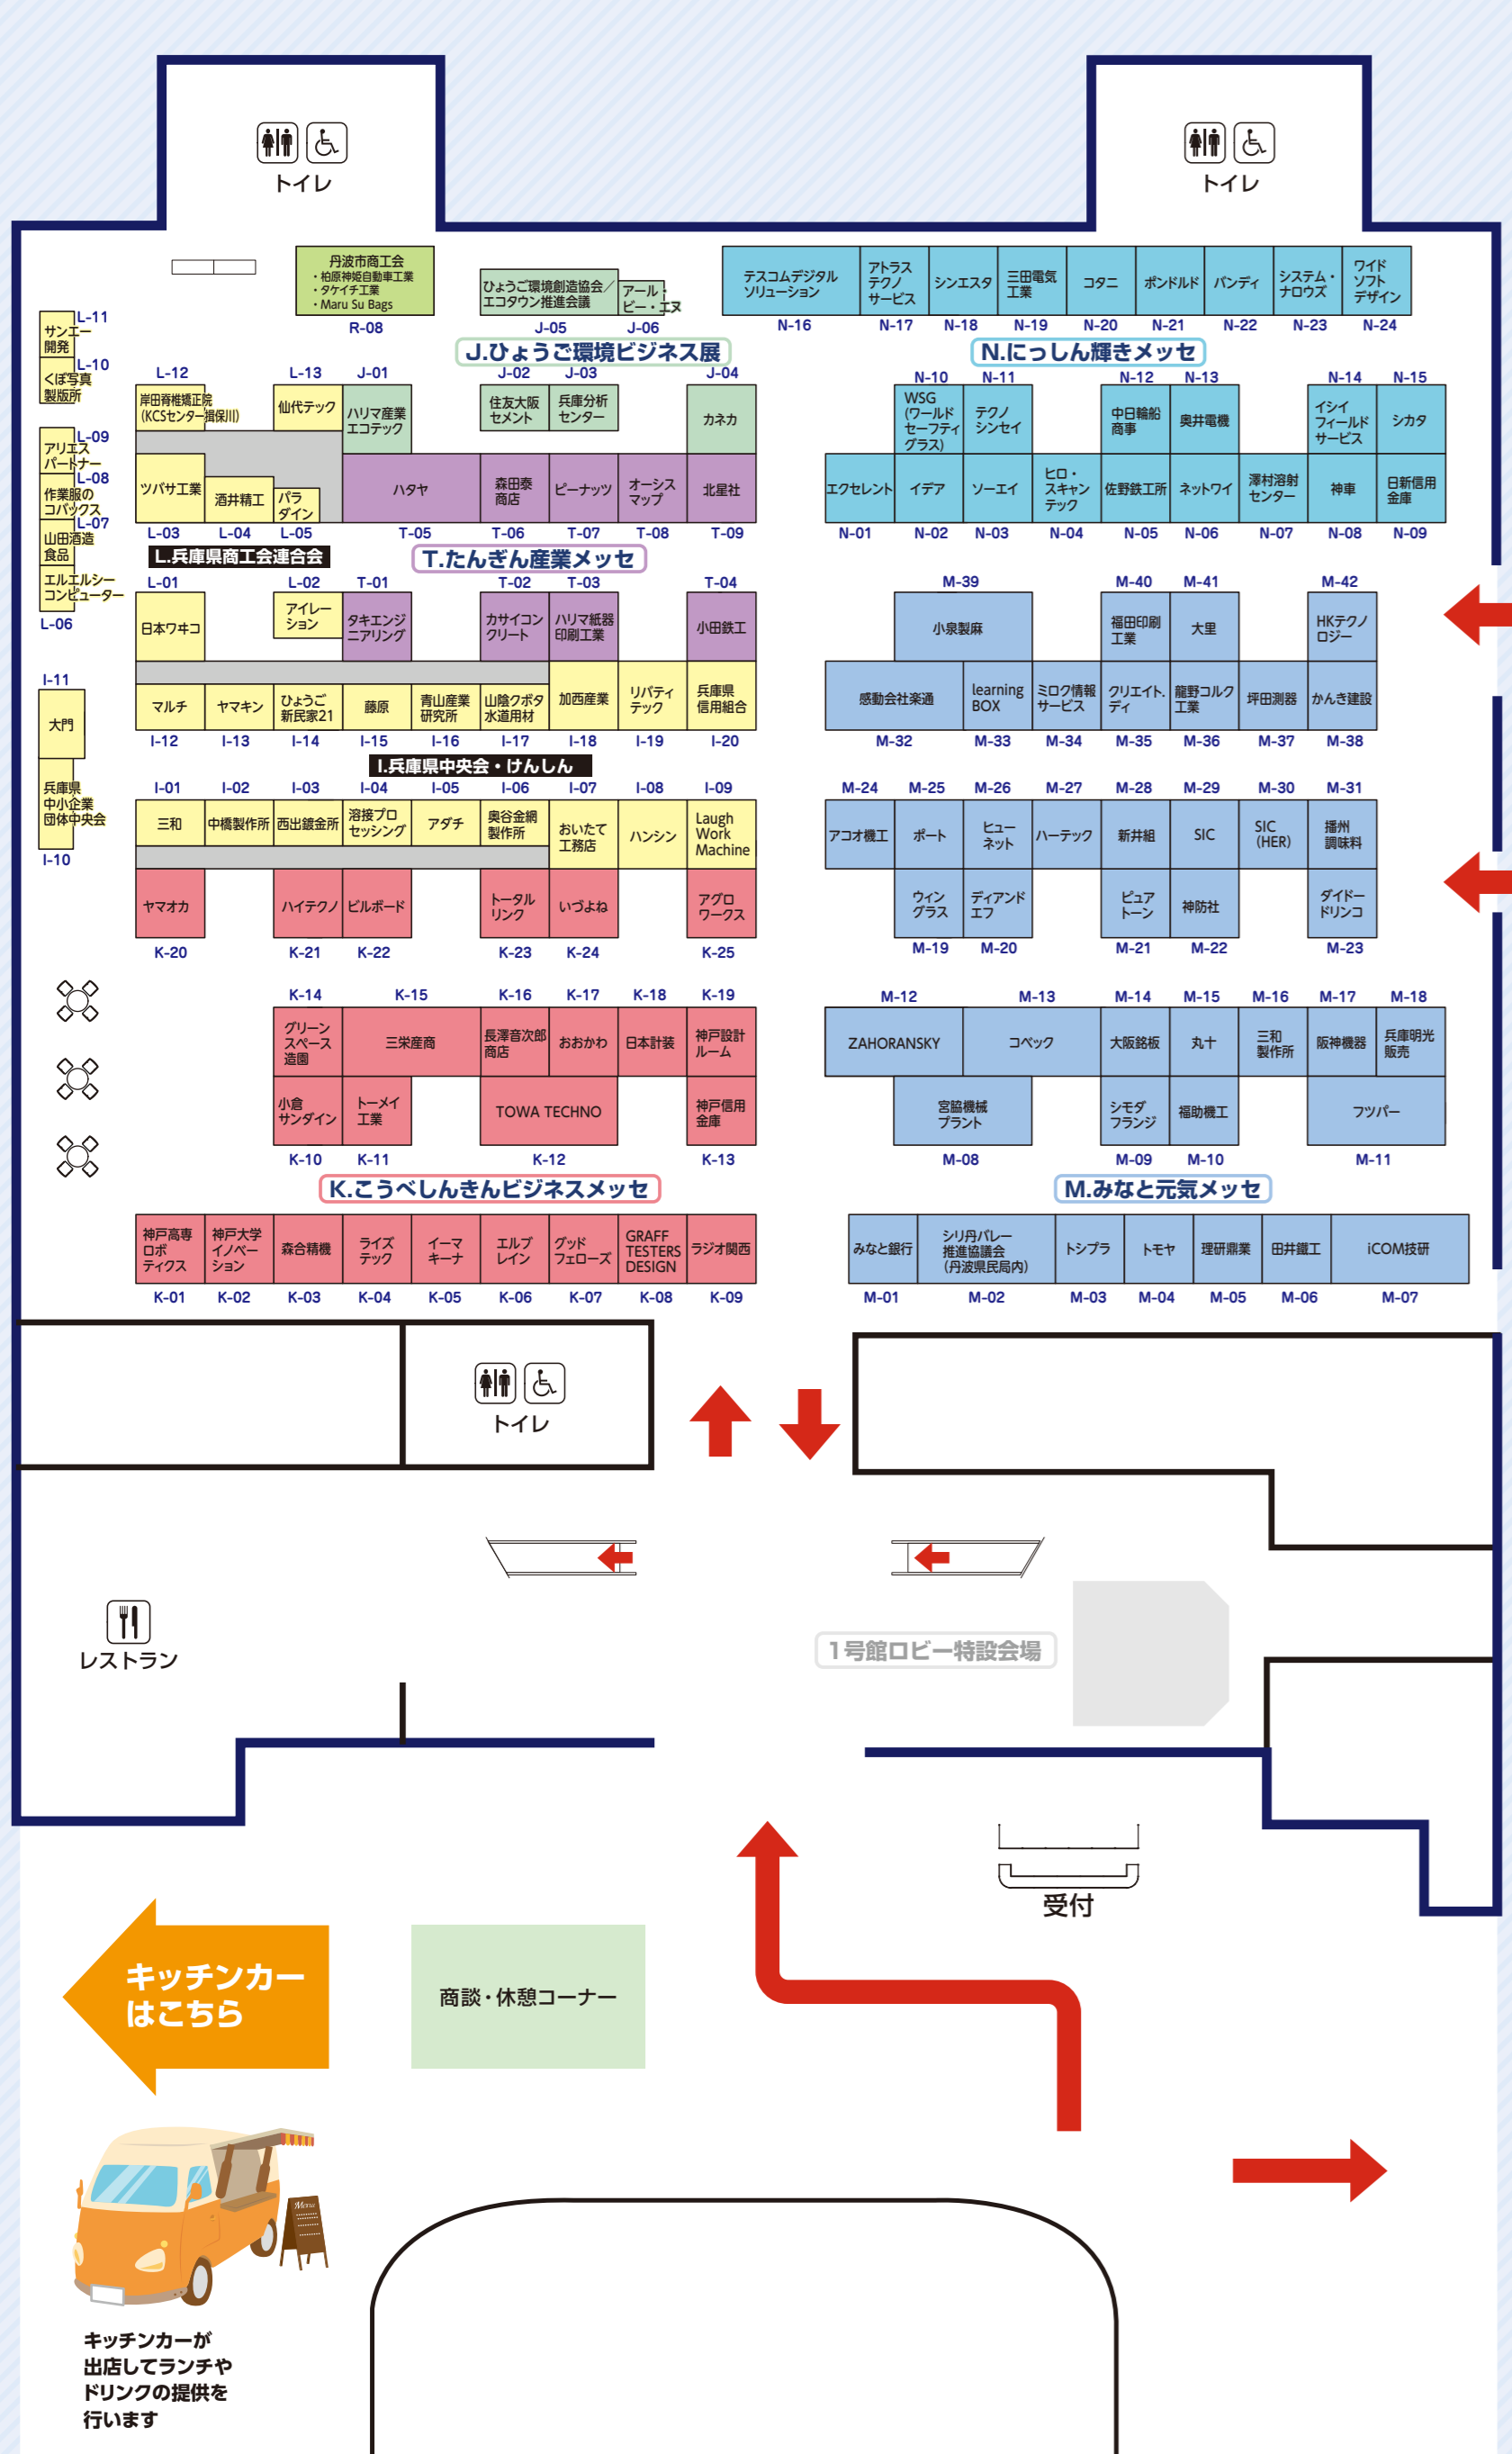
トイレ

トイレ

丹波市商工会
・柏原神姫自動車工業
・タケイチ工業
・Maru Su Bags
R-08

ひょうご環境創造協会／エコタウン推進会議
J-05

アール・ビー・エヌ
J-06

テスコムデジタルソリューション N-16
アトラステクノサービス N-17
シンエスタ N-18
三田電気工業 N-19
コタニ N-20
ボンドルド N-21
バンディ N-22
システム・ナロウズ N-23
ワイドソフトデザイン N-24

J.ひょうご環境ビジネス展

N.にっしん輝きメッセ

L-11 サンエー開発
L-10 くぼ写真製版所
L-09 アリエスパートナー
L-08 作業服のコバックス
L-07 山田酒造食品
エルエルシーコンピューター L-06

L-12 岸田脊椎矯正院（KCSセンター揖保川）
L-13 仙代テック
J-01 ハリマ産業エコテック
J-02 住友大阪セメント
J-03 兵庫分析センター
J-04 カネカ

ツバサ工業 L-03
酒井精工 L-04
パラダイン L-05
ハタヤ T-05
森田泰商店 T-06
ピーナッツ T-07
オーシスマップ T-08
北星社 T-09

N-10 WSG（ワールドセーフティグラス）
N-11 テクノシンセイ
N-12 中日輪船商事
N-13 奥井電機
N-14 イシイフィールドサービス
N-15 シカタ

エクセレント N-01
イデア N-02
ソーエイ N-03
ヒロ・スキャンテック N-04
佐野鉄工所 N-05
ネットワイ N-06
澤村溶射センター N-07
神車 N-08
日新信用金庫 N-09

L.兵庫県商工会連合会
T.たんぎん産業メッセ

L-01 日本ワキコ
L-02 アイレーション
T-01 タキエンジニアリング
T-02 カサイコンクリート
T-03 ハリマ紙器印刷工業
T-04 小田鉄工

M-39 小泉製麻
M-40 福田印刷工業
M-41 大里
M-42 HKテクノロジー

I-11 大門
兵庫県中小企業団体中央会 I-10

マルチ I-12
ヤマキン I-13
ひょうご新民家21 I-14
藤原 I-15
青山産業研究所 I-16
山陰クボタ水道用材 I-17
加西産業 I-18
リバティテック I-19
兵庫県信用組合 I-20

感動会社楽通 M-32
learning BOX M-33
ミロク情報サービス M-34
クリエイト.ディ M-35
龍野コルク工業 M-36
坪田測器 M-37
かんき建設 M-38

I.兵庫県中央会・けんしん

I-01 三和
I-02 中橋製作所
I-03 西出鍍金所
I-04 溶接プロセッシング
I-05 アダチ
I-06 奥谷金網製作所
I-07 おいたて工務店
I-08 ハンシン
I-09 Laugh Work Machine

M-24 アコオ機工
M-25 ボート
M-26 ヒューネット
M-27 ハーテック
M-28 新井組
M-29 SIC
M-30 SIC（HER）
M-31 播州調味料

ヤマオカ K-20
ハイテクノ K-21
ビルボード K-22
トータルリンク K-23
いづよね K-24
アグロワークス K-25

ウイングラス M-19
ディアンドエフ M-20
ピュアトーン M-21
神防社 M-22
ダイドードリンコ M-23

K-14 グリーンスペース造園
K-15 三栄産商
K-16 長澤音次郎商店
K-17 おおかわ
K-18 日本計装
K-19 神戸設計ルーム

M-12 ZAHORANSKY
M-13 コベック
M-14 大阪銘板
M-15 丸十
M-16 三和製作所
M-17 阪神機器
M-18 兵庫明光販売

小倉サンダイン K-10
トーメイ工業 K-11
TOWA TECHNO K-12
神戸信用金庫 K-13

宮脇機械プラント M-08
シモダフランジ M-09
福助機工 M-10
フツパー M-11

K.こうべしんきんビジネスメッセ
M.みなと元気メッセ

神戸高専ロボティクス K-01
神戸大学イノベーション K-02
森合精機 K-03
ライズテック K-04
イーマキーナ K-05
エルブレイン K-06
グッドフェローズ K-07
GRAFF TESTERS DESIGN K-08
ラジオ関西 K-09

みなと銀行 M-01
シリ丹バレー推進協議会（丹波県民局内） M-02
トシプラ M-03
トモヤ M-04
理研鼎業 M-05
田井鐵工 M-06
iCOM技研 M-07

トイレ

レストラン

1号館ロビー特設会場

受付

キッチンカーはこちら

商談・休憩コーナー

Menu

キッチンカーが出店してランチやドリンクの提供を行います